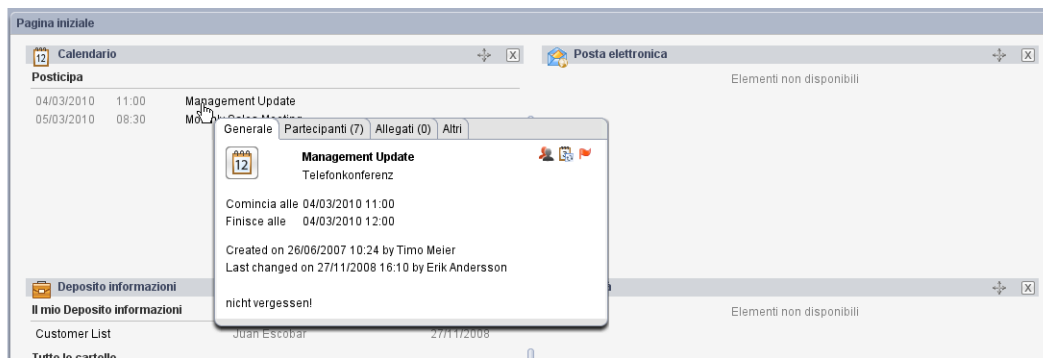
Pagina iniziale

12 Calendario

Posticipa

04/03/2010 11:00 Management Update
05/03/2010 08:30 Mo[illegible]

Generale | Partecipanti (7) | Allegati (0) | Altri

12

Management Update
Telefonkonferenz

Comincia alle 04/03/2010 11:00
Finisce alle 04/03/2010 12:00

Created on 26/06/2007 10:24 by Timo Meier
Last changed on 27/11/2008 16:10 by Erik Andersson

nicht vergessen!

Posta elettronica

Elementi non disponibili

Deposito informazioni

Il mio Deposito informazioni

Customer List Juan Escobar 27/11/2008

Tutte le cartelle

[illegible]a

Elementi non disponibili